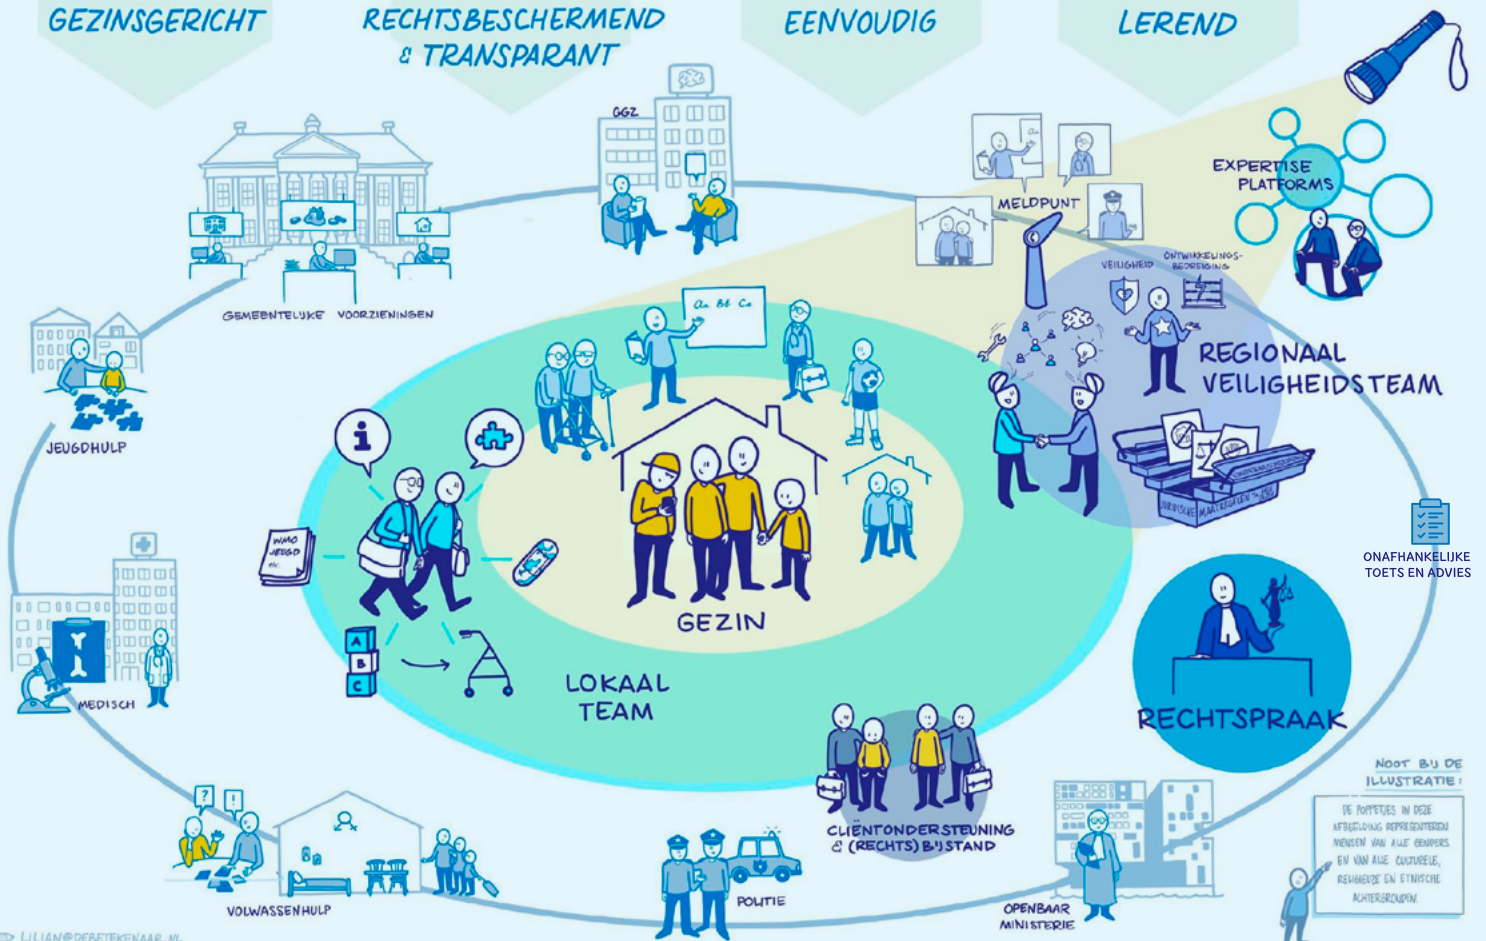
GEZINSGERICHT

RECHTSBESCHERMEND & TRANSPARANT

EENVOUDIG

LEREND

GGZ

EXPERTISE PLATFORMS

MELDPUNT

GEMEENTELIJKE VOORZIENINGEN

VEILIGHEID

ONTWIKKELINGS-BEDREIGING

REGIONAAL VEILIGHEIDSTEAM

JEUGDHULP

Aa Bb Cc

WMO JEUGD etc.

GEZIN

JURIDISCHE MAATREGELEN

ONAFHANKELIJKE TOETS EN ADVIES

MEDISCH

A B C

LOKAAL TEAM

RECHTSPRAAK

NOOT BIJ DE ILLUSTRATIE:

DE POPPETJES IN DEZE AFBEELDING REPRESENTEREN MENSEN VAN ALLE GENDERS EN VAN ALLE CULTURELE, RELIGIEUZE EN ETNISCHE ACHTERGRONDEN.

CLIËNTONDERSTEUNING & (RECHTS) BIJSTAND

VOLWASSENHULP

POLITIE

OPENBAAR MINISTERIE

LILIAN@DEBETEKENAAR.NL